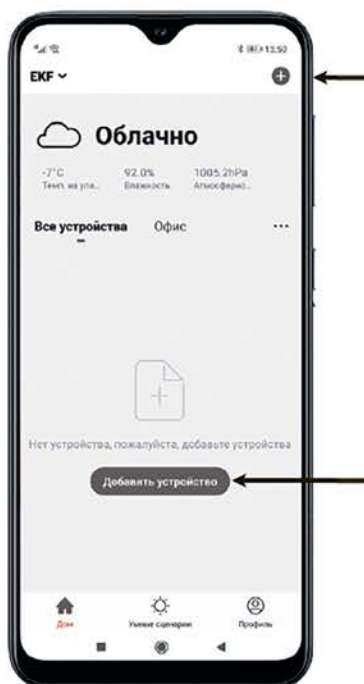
13:50

EKF

Облачно

-7°C
Темп. на ула...

92.0%
Влажность

1005.2hPa
Атмосферн...

Все устройства

Офис

...

Нет устройства, пожалуйста, добавьте устройства

Добавить устройство

Дом

Умные сценарии

Профиль